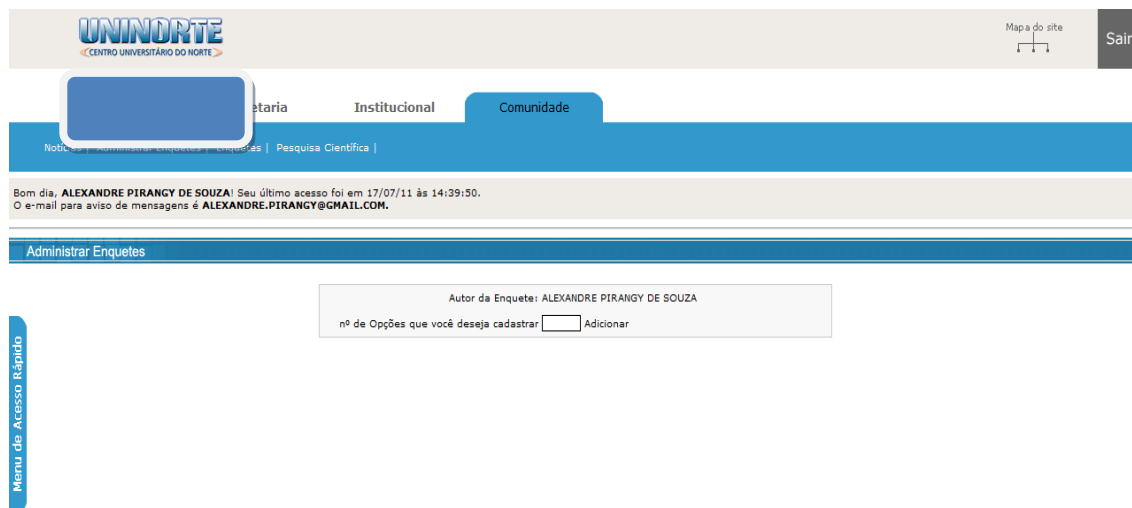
UNINORTE
CENTRO UNIVERSITÁRIO DO NORTE

Mapa do site

Sair

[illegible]etaria Institucional Comunidade

Notícias | Administrar Enquetes | Enquetes | Pesquisa Científica |

Bom dia, **ALEXANDRE PIRANGY DE SOUZA**! Seu último acesso foi em 17/07/11 às 14:39:50.
O e-mail para aviso de mensagens é **ALEXANDRE.PIRANGY@GMAIL.COM.**

Administrar Enquetes

Autor da Enquete: ALEXANDRE PIRANGY DE SOUZA

nº de Opções que você deseja cadastrar Adicionar

Menu de Acesso Rápido